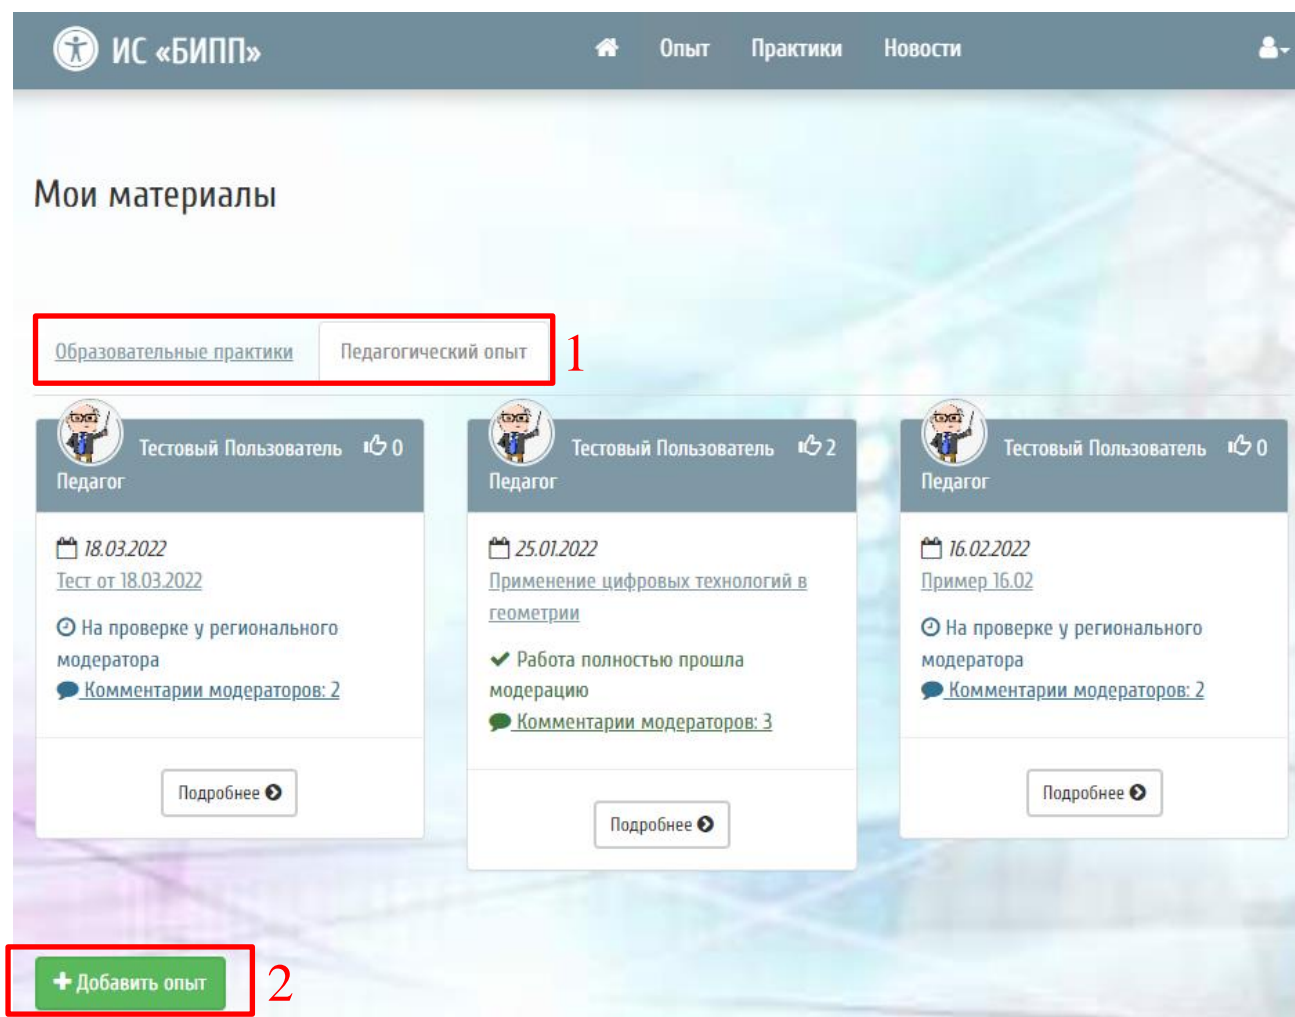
ИС «БИПП»

Опыт Практики Новости

Мои материалы

Образовательные практики Педагогический опыт 1

Тестовый Пользователь 0
Педагог

18.03.2022
Тест от 18.03.2022

На проверке у регионального модератора

Комментарии модераторов: 2

Подробнее

Тестовый Пользователь 2
Педагог

25.01.2022
Применение цифровых технологий в геометрии

Работа полностью прошла модерацию

Комментарии модераторов: 3

Подробнее

Тестовый Пользователь 0
Педагог

16.02.2022
Пример 16.02

На проверке у регионального модератора

Комментарии модераторов: 2

Подробнее

+ Добавить опыт 2